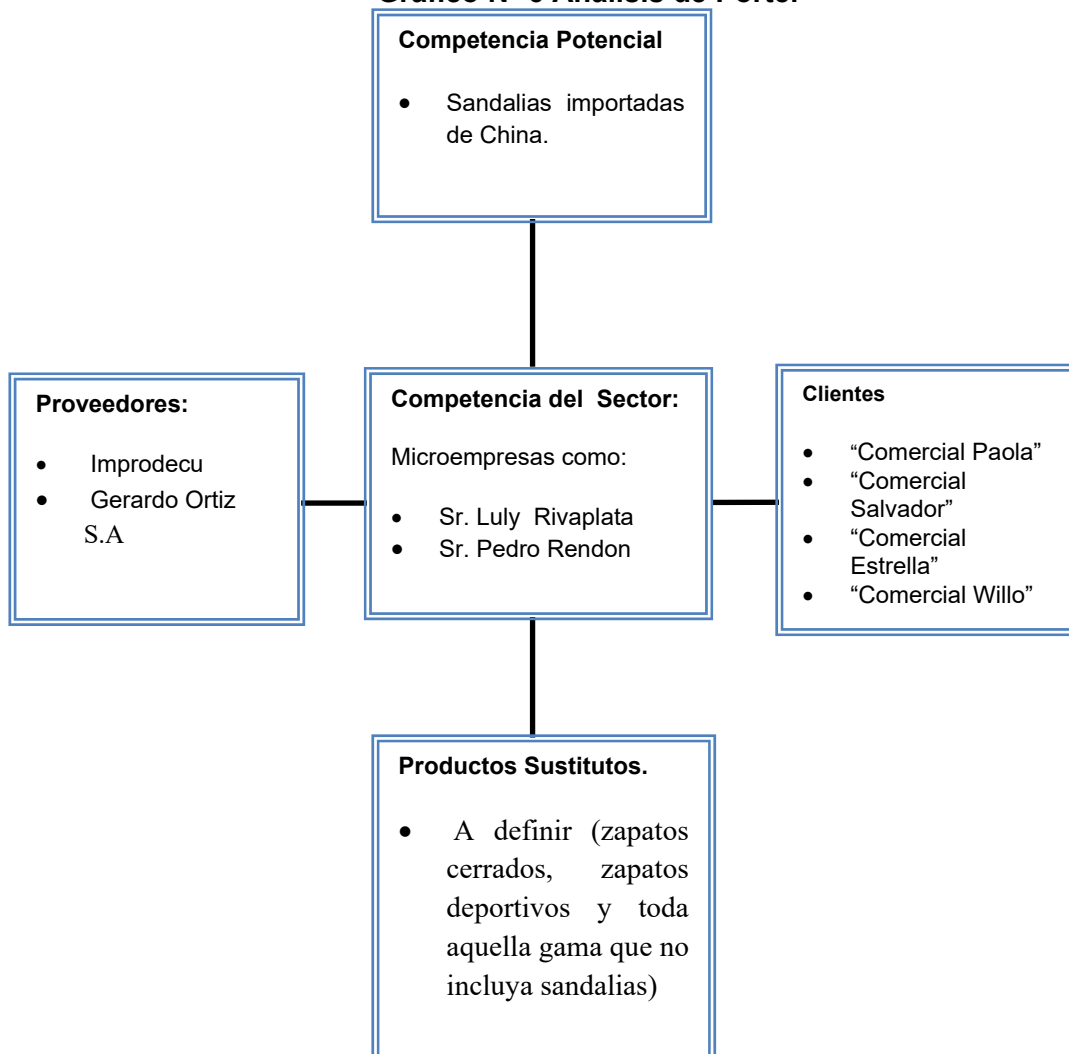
Gráfico N° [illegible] Análisis de Porter

Competencia Potencial

- Sandalias importadas de China.

Proveedores:

- Improdecu
- Gerardo Ortiz S.A

Competencia del Sector:

Microempresas como:

- Sr. Luly Rivaplata
- Sr. Pedro Rendon

Clientes

- "Comercial Paola"
- "Comercial Salvador"
- "Comercial Estrella"
- "Comercial Willo"

Productos Sustitutos.

- A definir (zapatos cerrados, zapatos deportivos y toda aquella gama que no incluya sandalias)